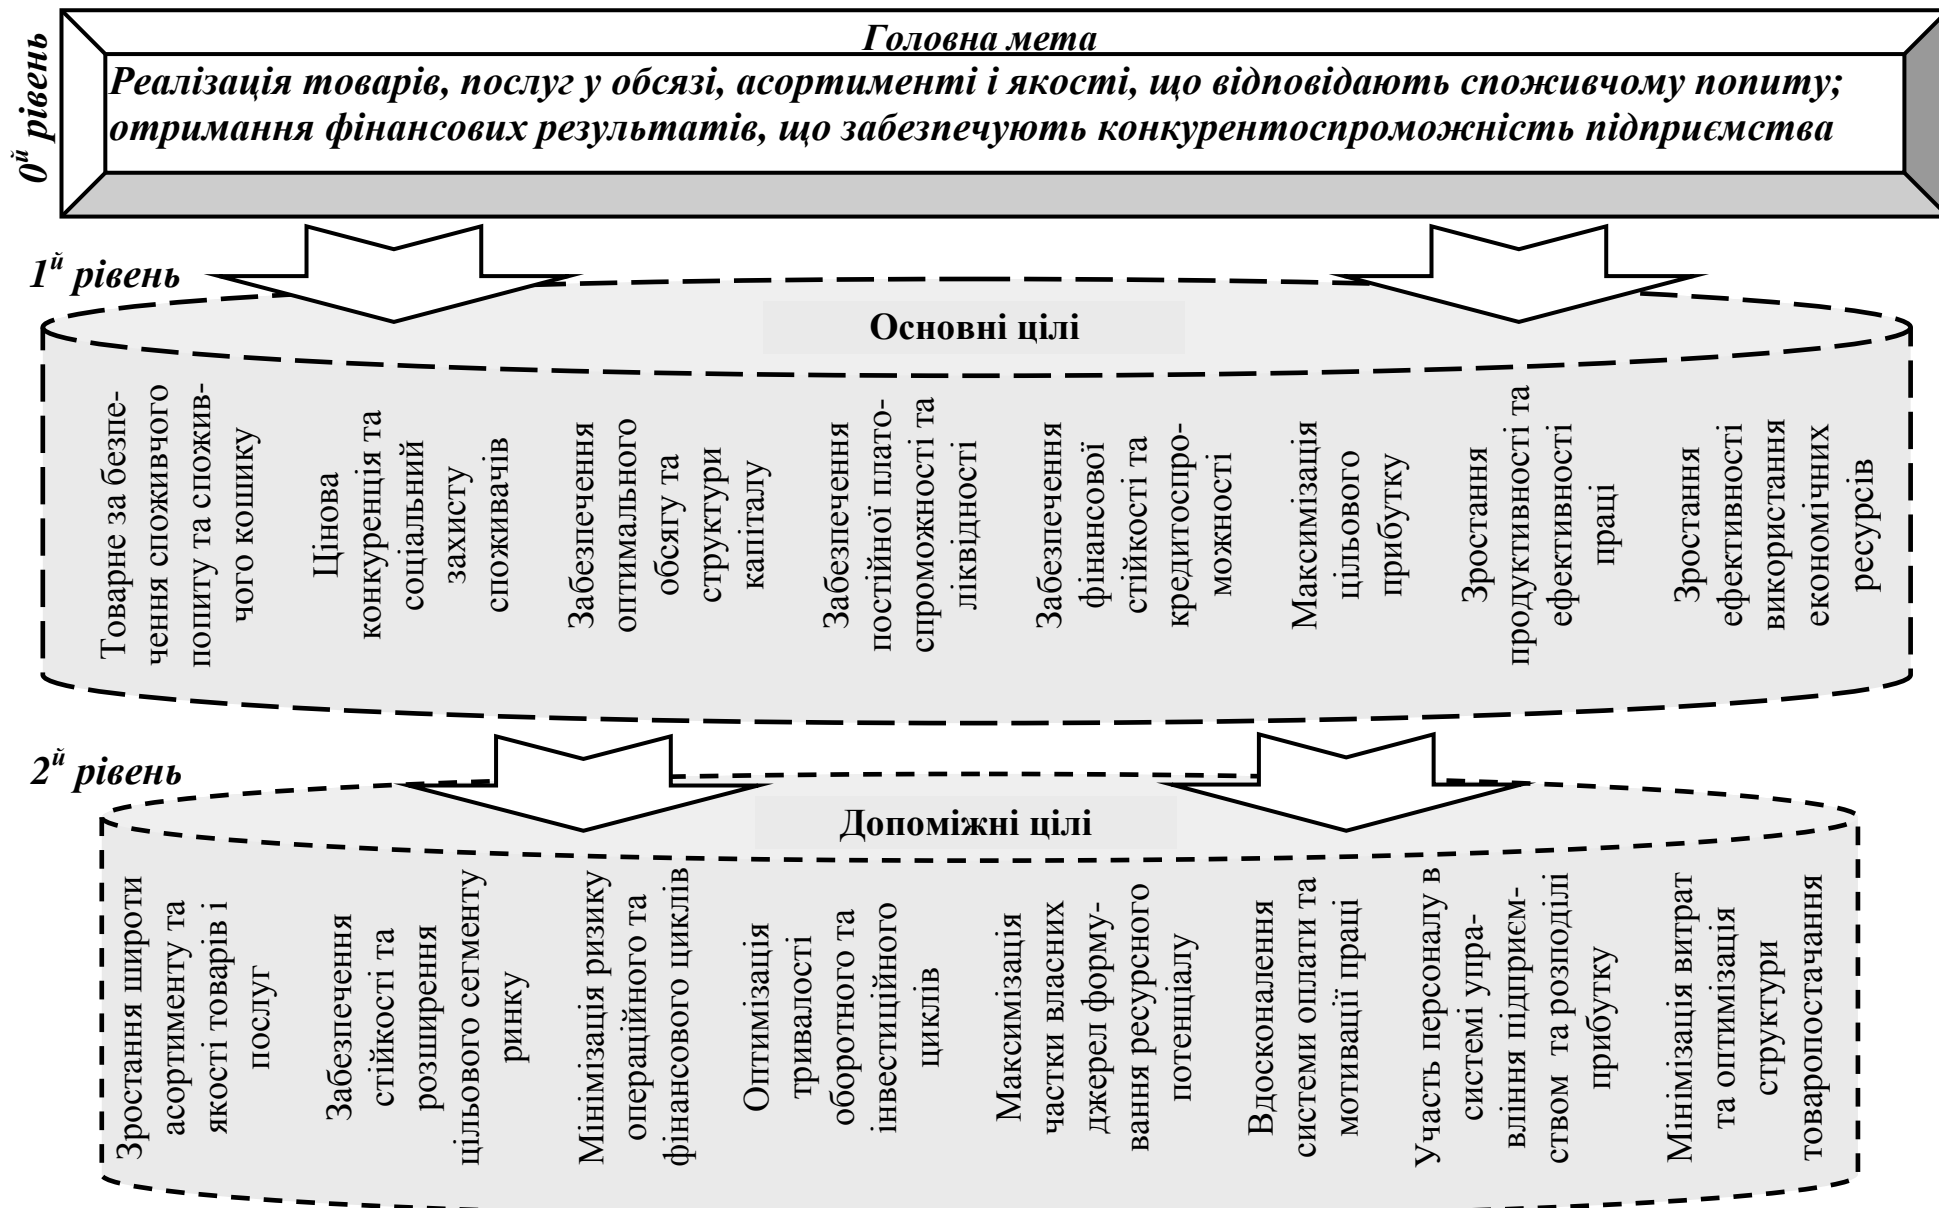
$0^й$ рівень

Головна мета

Реалізація товарів, послуг у обсязі, асортименті і якості, що відповідають споживчому попиту; отримання фінансових результатів, що забезпечують конкурентоспроможність підприємства

$1^й$ рівень

Основні цілі

Товарне забезпечення споживчого попиту та споживчого кошику

Цінова конкуренція та соціальний захисту споживачів

Забезпечення оптимального обсягу та структури капіталу

Забезпечення постійної платоспроможності та ліквідності

Забезпечення фінансової стійкості та кредитоспроможності

Максимізація цільового прибутку

Зростання продуктивності та ефективності праці

Зростання ефективності використання економічних ресурсів

$2^й$ рівень

Допоміжні цілі

Зростання широти асортименту та якості товарів і послуг

Забезпечення стійкості та розширення цільового сегменту ринку

Мінімізація ризику операційного та фінансового циклів

Оптимізація тривалості оборотного та інвестиційного циклів

Максимізація частки власних джерел формування ресурсного потенціалу

Вдосконалення системи оплати та мотивації праці

Участь персоналу в системі управління підприємством та розподілі прибутку

Мінімізація витрат та оптимізація структури товаропостачання